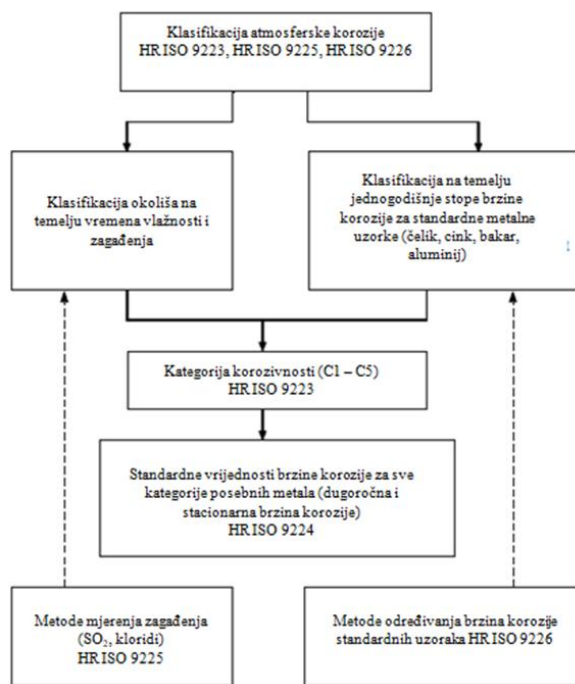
Klasifikacija atmosferske korozije
HR ISO 9223, HR ISO 9225, HR ISO 9226

Klasifikacija okoliša na temelju vremena vlažnosti i zagađenja

Klasifikacija na temelju jednogodišnje stope brzine korozije za standardne metalne uzorke (čelik, cink, bakar, aluminij)

Kategorija korozivnosti (C1 – C5)
HR ISO 9223

Standardne vrijednosti brzine korozije za sve kategorije posebnih metala (dugoročna i stacionarna brzina korozije)
HR ISO 9224

Metode mjerenja zagađenja ($SO_2$, kloridi)
HR ISO 9225

Metode određivanja brzina korozije standardnih uzoraka HR ISO 9226